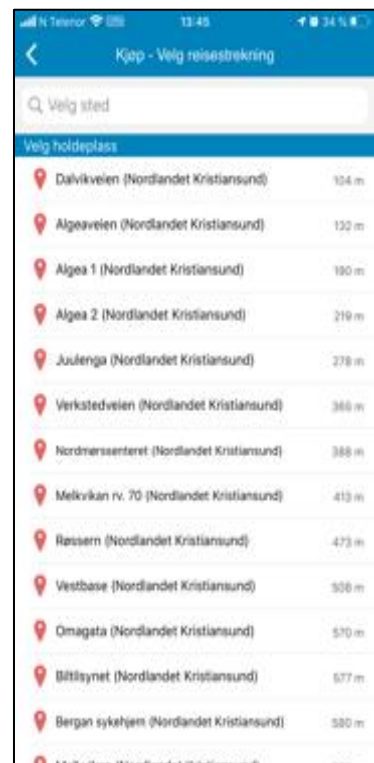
N Telenor 13:45 34 %

Kjøp - Velg reisestrekning

Velg sted

Velg holdeplass

Dalvikveien (Nordlandet Kristiansund) 104 m

Algeaveien (Nordlandet Kristiansund) 132 m

Algea 1 (Nordlandet Kristiansund) 180 m

Algea 2 (Nordlandet Kristiansund) 219 m

Juulenga (Nordlandet Kristiansund) 278 m

Verkstedveien (Nordlandet Kristiansund) 365 m

Nordmørssenteret (Nordlandet Kristiansund) 388 m

Melkvikan rv. 70 (Nordlandet Kristiansund) 413 m

Røssern (Nordlandet Kristiansund) 473 m

Vestbase (Nordlandet Kristiansund) 508 m

Omagata (Nordlandet Kristiansund) 570 m

Biltilsynet (Nordlandet Kristiansund) 577 m

Bergan sykehjem (Nordlandet Kristiansund) 580 m

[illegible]